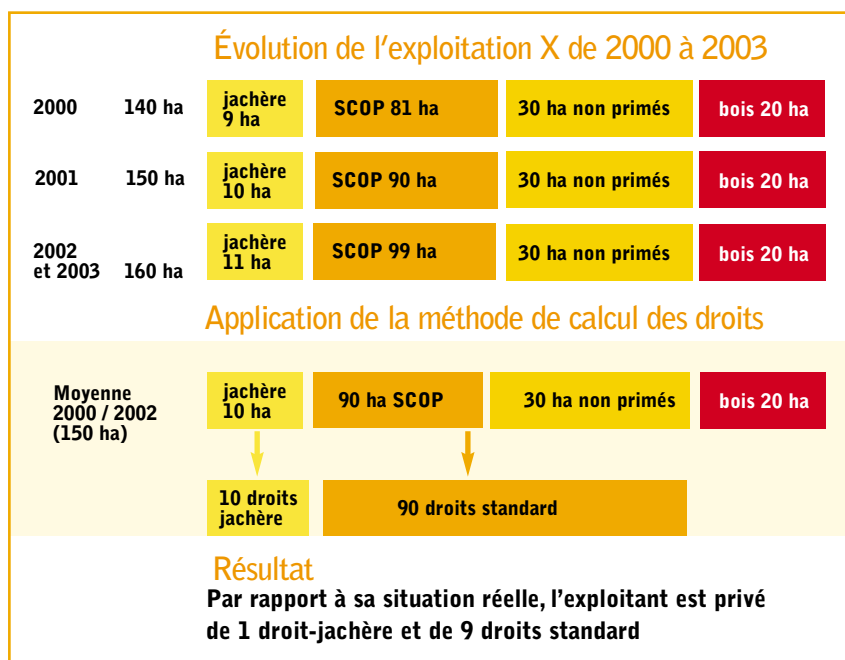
Évolution de l'exploitation X de 2000 à 2003

2000 140 ha jachère 9 ha SCOP 81 ha 30 ha non primés bois 20 ha

2001 150 ha jachère 10 ha SCOP 90 ha 30 ha non primés bois 20 ha

2002 et 2003 160 ha jachère 11 ha SCOP 99 ha 30 ha non primés bois 20 ha

Application de la méthode de calcul des droits

Moyenne 2000 / 2002 (150 ha) jachère 10 ha 90 ha SCOP 30 ha non primés bois 20 ha

10 droits jachère 90 droits standard

Résultat

Par rapport à sa situation réelle, l'exploitant est privé de 1 droit-jachère et de 9 droits standard